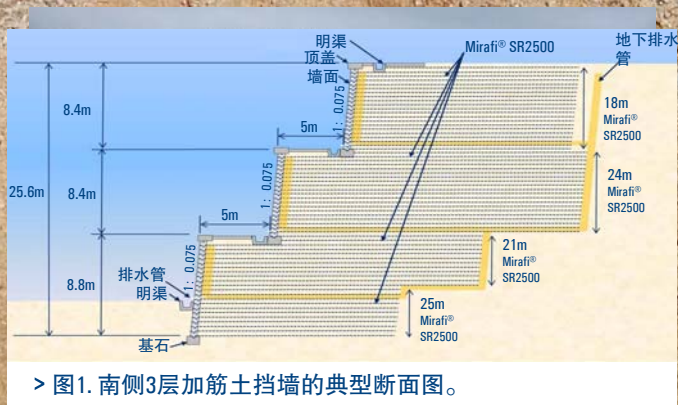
明渠
顶盖
墙面
Mirafi® SR2500
地下排水管
8.4m
1 : 0.075
18m
Mirafi®
SR2500
5m
25.6m
8.4m
1 : 0.075
24m
Mirafi®
SR2500
5m
1 : 0.075
21m
Mirafi®
SR2500
排水管
明渠
8.8m
1 : 0.075
25m
Mirafi®
SR2500
基石

> 图1. 南侧3层加筋土挡墙的典型断面图。